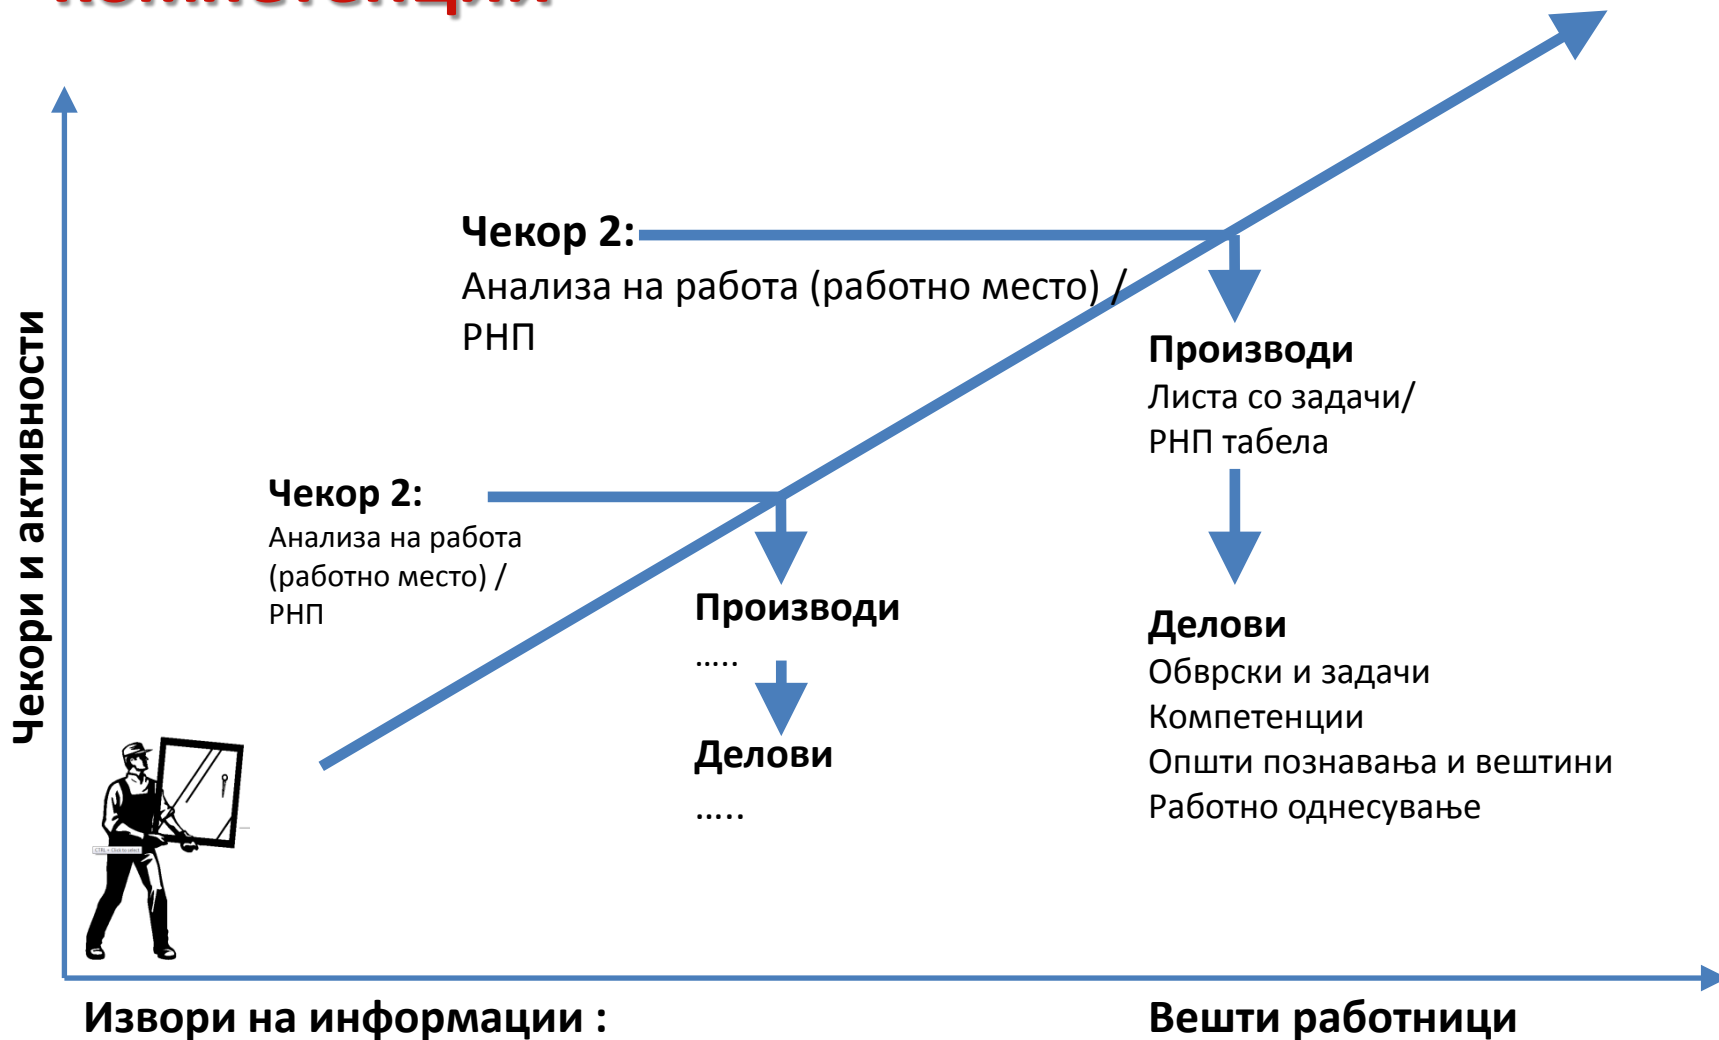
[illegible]

Чекори и активности

Чекор 2:
Анализа на работа (работно место) / РНП

Производи
Листа со задачи/
РНП табела

Чекор 2:
Анализа на работа (работно место) / РНП

Производи
.....

Делови
.....

Делови
Обврски и задачи
Компетенции
Општи познавања и вештини
Работно однесување

Извори на информации :

Вешти работници